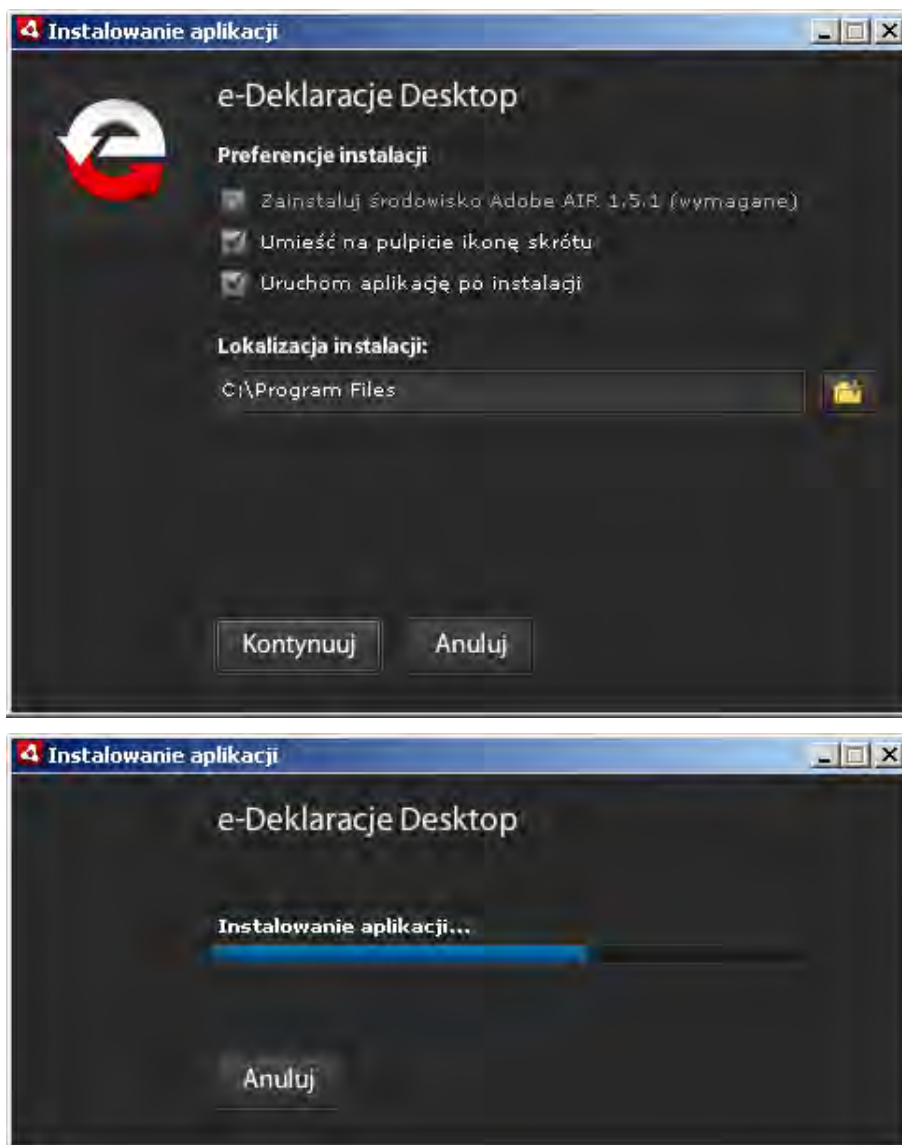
Instalowanie aplikacji

e-Deklaracje Desktop

Preferencje instalacji

Zainstaluj środowisko Adobe AIR 1.5.1 (wymagane)

Umieść na pulpicie ikonę skrótu

Uruchom aplikację po instalacji

Lokalizacja instalacji:

C:\Program Files

Kontynuuj

Anuluj

Instalowanie aplikacji

e-Deklaracje Desktop

Instalowanie aplikacji...

Anuluj